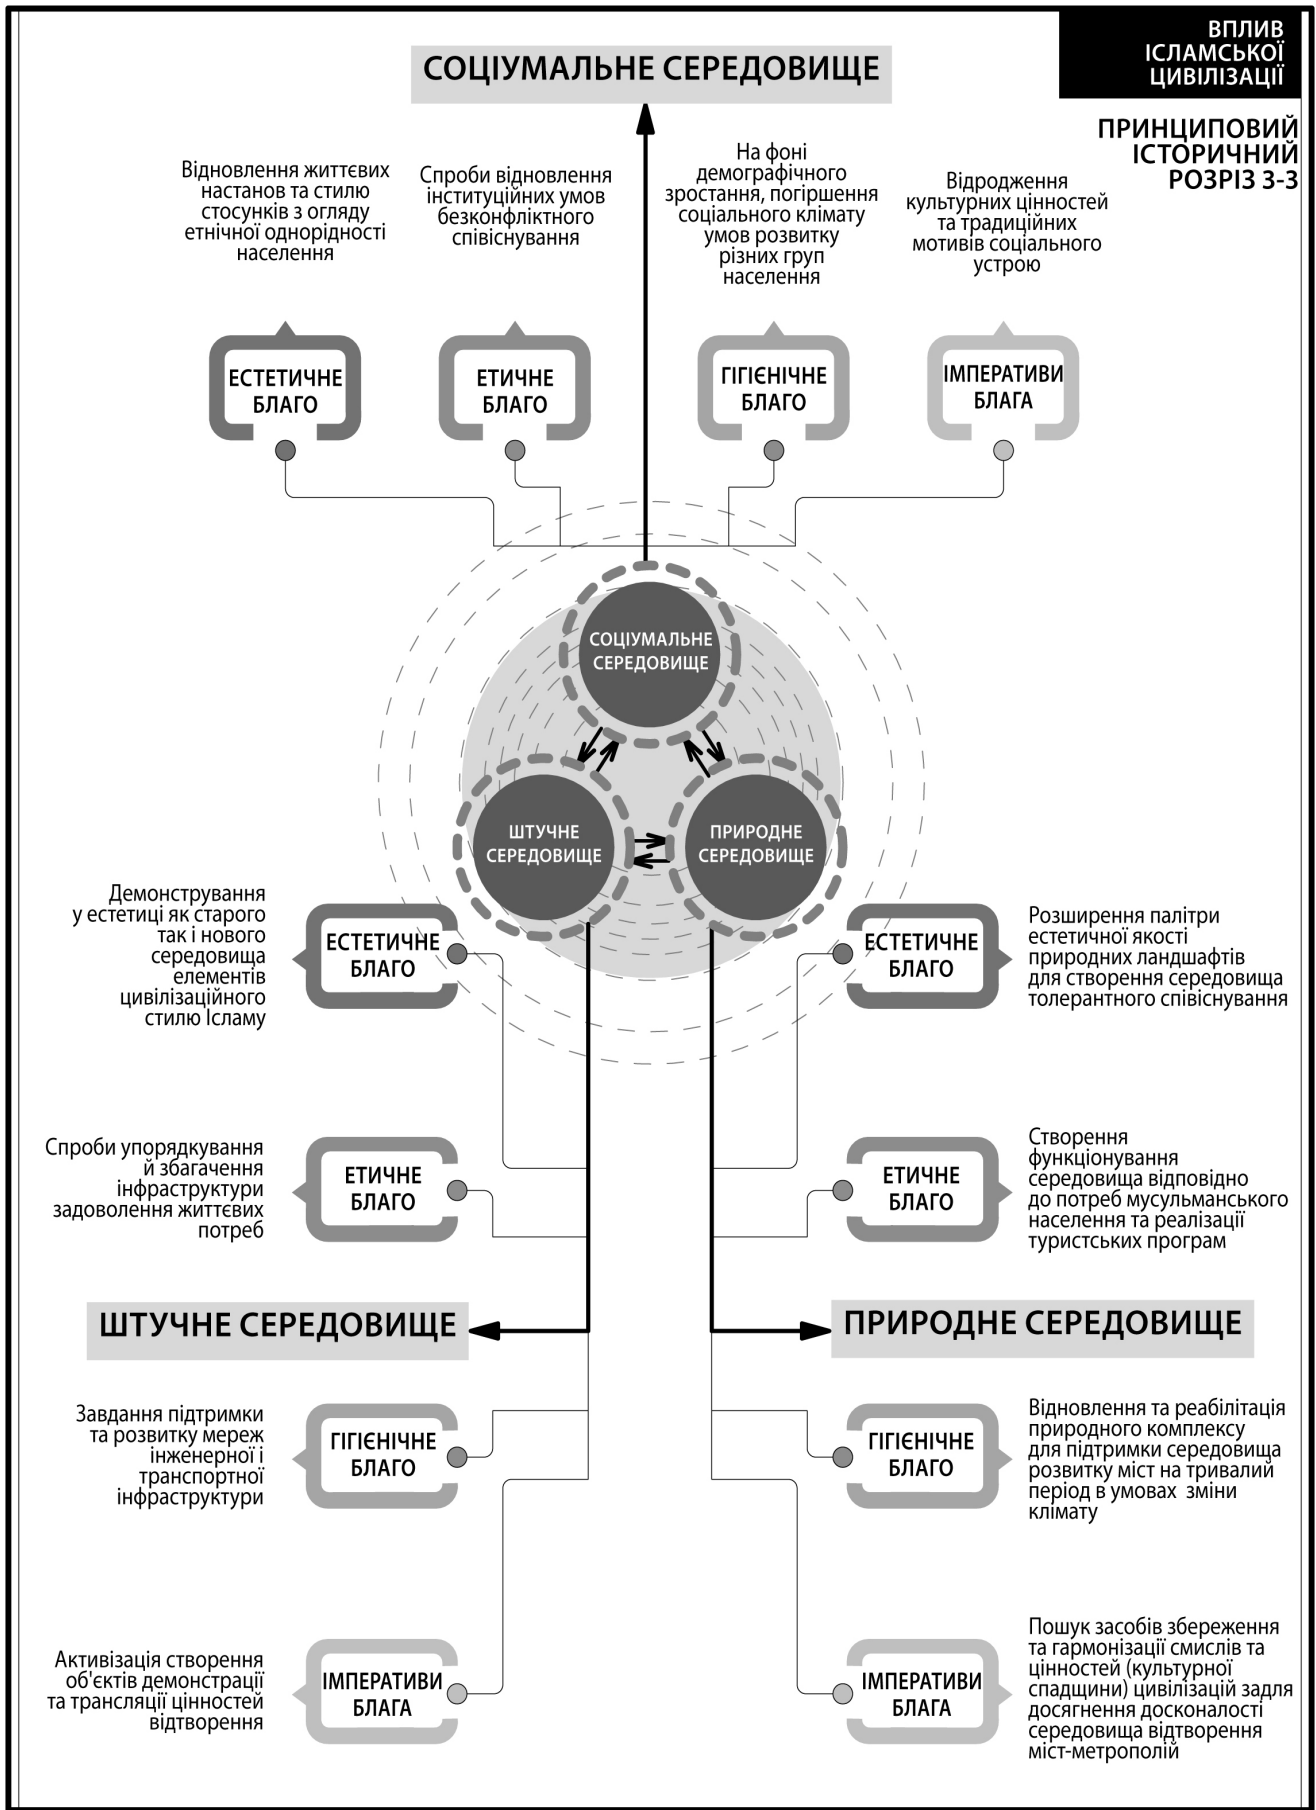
ВПЛИВ ІСЛАМСЬКОЇ ЦИВІЛІЗАЦІЇ

ПРИНЦИПОВИЙ ІСТОРИЧНИЙ РОЗРІЗ 3-3

СОЦІУМАЛЬНЕ СЕРЕДОВИЩЕ

Відновлення життєвих настанов та стилю стосунків з огляду етнічної однорідності населення

Спроби відновлення інституційних умов безконфліктного співіснування

На фоні демографічного зростання, погіршення соціального клімату умов розвитку різних груп населення

Відродження культурних цінностей та традиційних мотивів соціального устрою

ЕСТЕТИЧНЕ БЛАГО

ЕТИЧНЕ БЛАГО

ГІГІЄНІЧНЕ БЛАГО

ІМПЕРАТИВИ БЛАГА

СОЦІУМАЛЬНЕ СЕРЕДОВИЩЕ

ШТУЧНЕ СЕРЕДОВИЩЕ

ПРИРОДНЕ СЕРЕДОВИЩЕ

Демонстрування у естетиці як старого так і нового середовища елементів цивілізаційного стилю Ісламу

ЕСТЕТИЧНЕ БЛАГО

ЕСТЕТИЧНЕ БЛАГО

Розширення палітри естетичної якості природних ландшафтів для створення середовища толерантного співіснування

Спроби упорядкування й збагачення інфраструктури задоволення життєвих потреб

ЕТИЧНЕ БЛАГО

ЕТИЧНЕ БЛАГО

Створення функціонування середовища відповідно до потреб мусульманського населення та реалізації туристських програм

ШТУЧНЕ СЕРЕДОВИЩЕ

ПРИРОДНЕ СЕРЕДОВИЩЕ

Завдання підтримки та розвитку мереж інженерної і транспортної інфраструктури

ГІГІЄНІЧНЕ БЛАГО

ГІГІЄНІЧНЕ БЛАГО

Відновлення та реабілітація природного комплексу для підтримки середовища розвитку міст на тривалий період в умовах зміни клімату

Активізація створення об'єктів демонстрації та трансляції цінностей відтворення

ІМПЕРАТИВИ БЛАГА

ІМПЕРАТИВИ БЛАГА

Пошук засобів збереження та гармонізації смислів та цінностей (культурної спадщини) цивілізацій задля досягнення досконалості середовища відтворення міст-метрополій